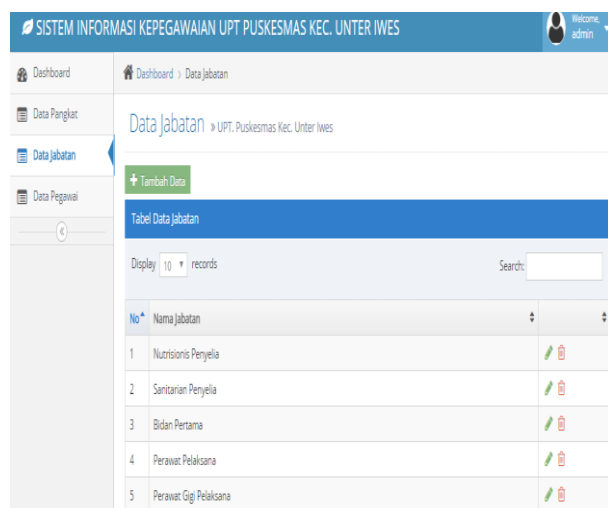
SISTEM INFORMASI KEPEGAWAIAN UPT PUSKESMAS KEC. UNTER IWES

Welcome, admin

Dashboard
Data Pangkat
Data Jabatan
Data Pegawai

Dashboard > Data Jabatan

Data Jabatan » UPT. Puskesmas Kec. Unter Iwes

+ Tambah Data

Tabel Data Jabatan

Display 10 records

Search:

| No | Nama Jabatan | |
|---|---|---|
| 1 | Nutrisionis Penyelia | |
| 2 | Sanitarian Penyelia | |
| 3 | Bidan Pertama | |
| 4 | Perawat Pelaksana | |
| 5 | Perawat Gigi Pelaksana | |